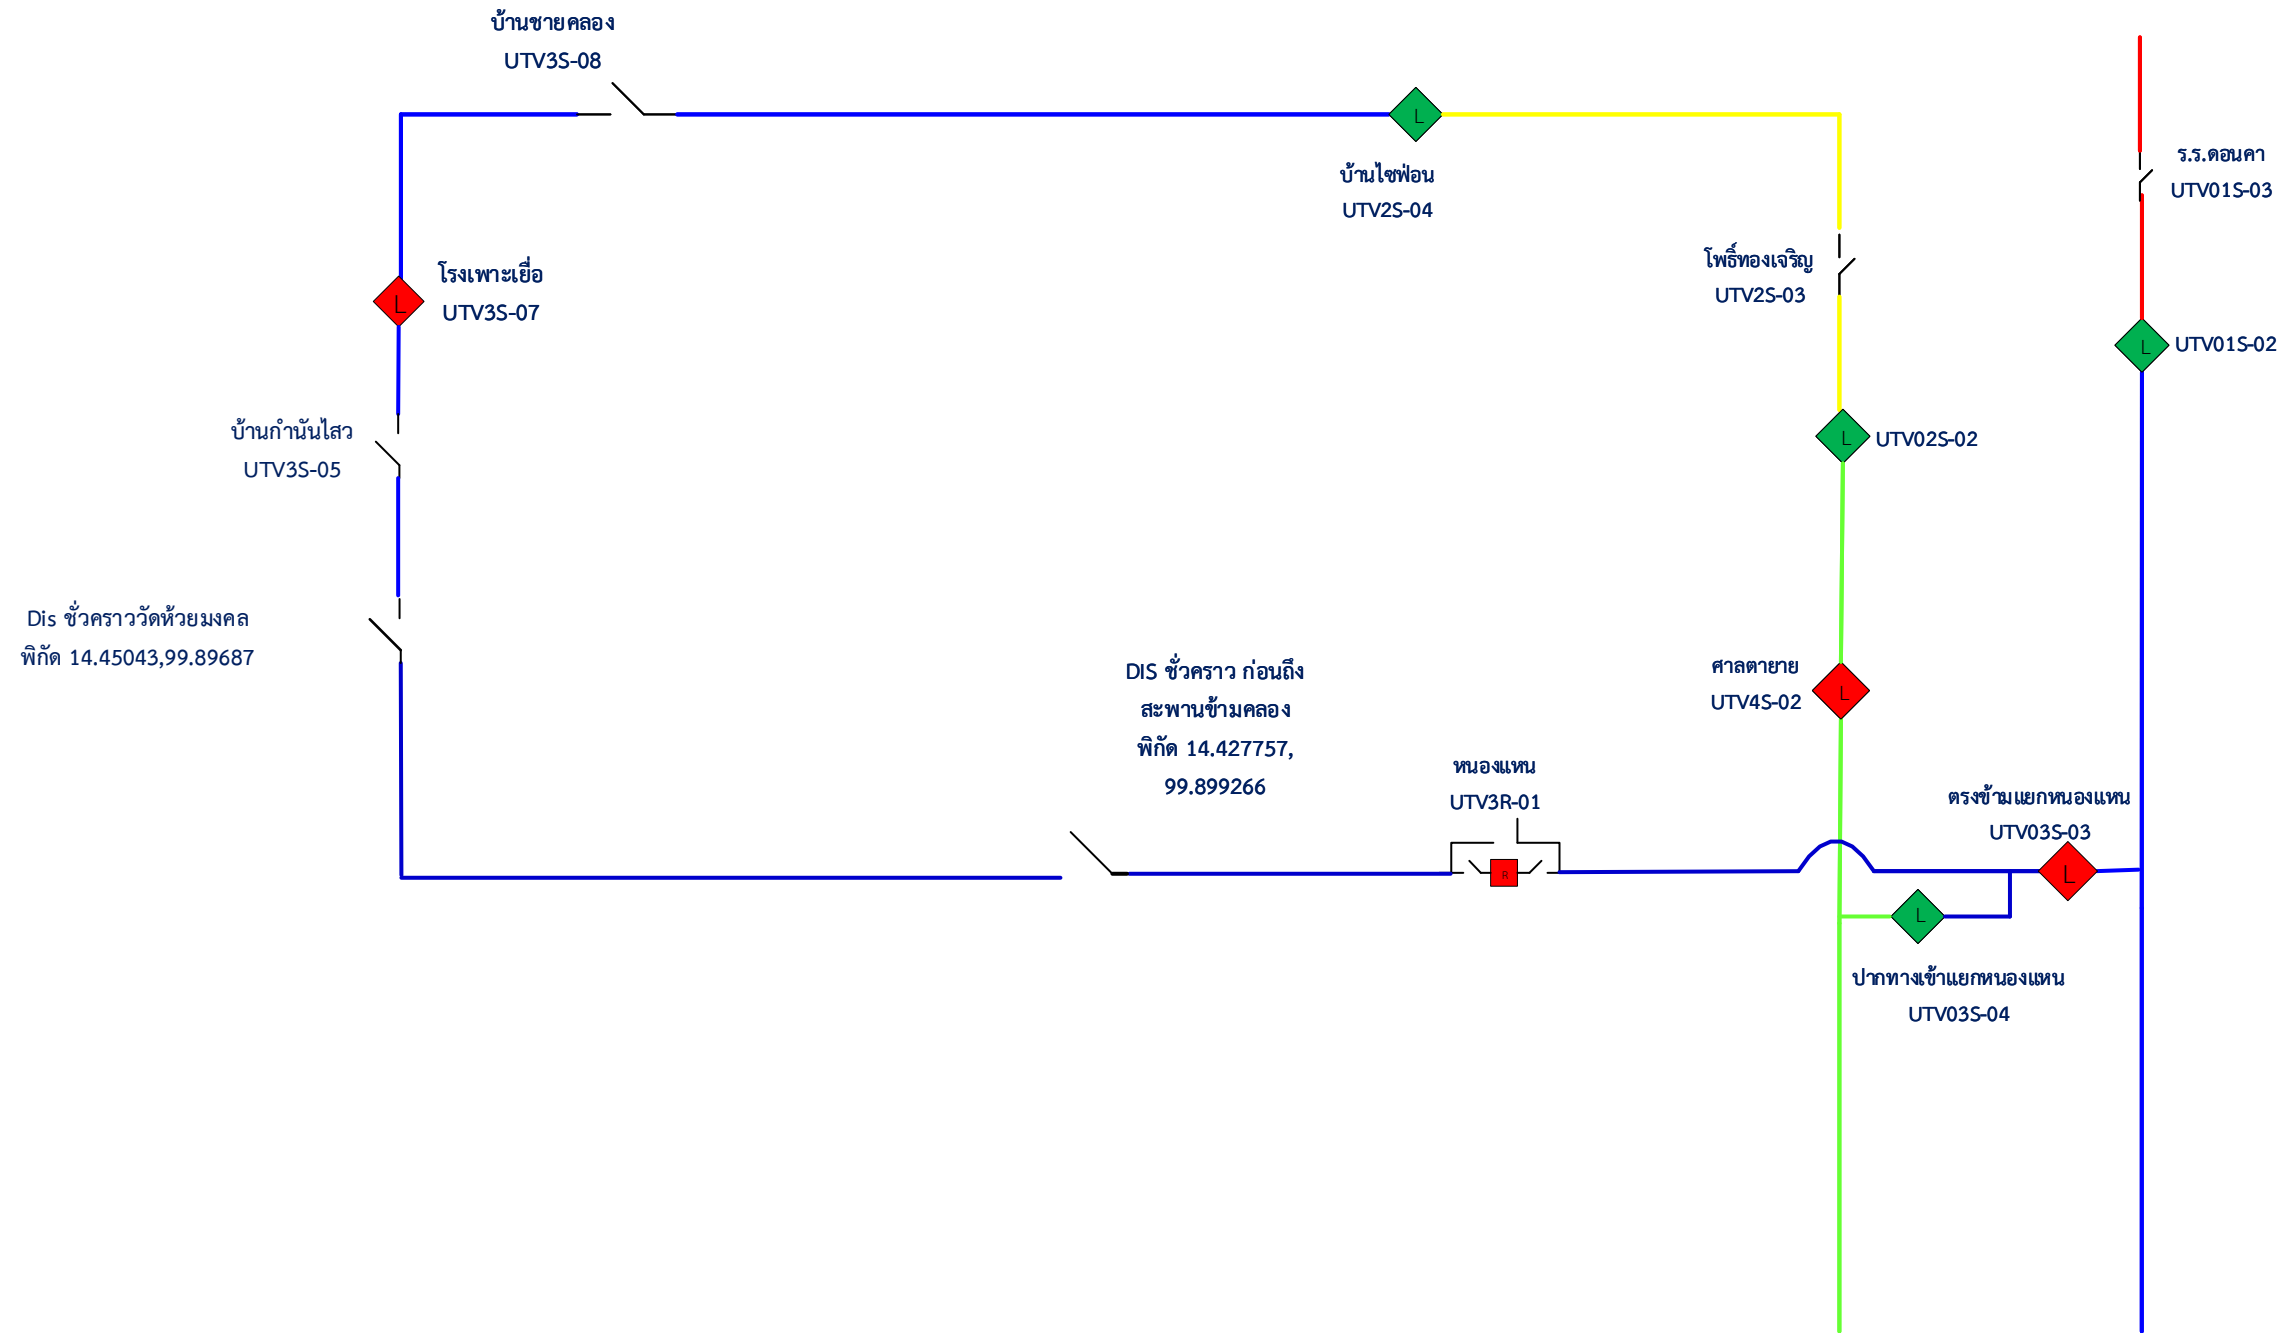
บ้านชายคลอง
UTV3S-08

บ้านไชฟ่อน
UTV2S-04

ร.ร.ดอนคา
UTV01S-03

โรงเพาะเยื่อ
UTV3S-07

โพธิ์ทองเจริญ
UTV2S-03

UTV01S-02

บ้านกำนันไสว
UTV3S-05

UTV02S-02

Dis ชั่วคราววัดห้วยมงคล
พิกัด 14.45043,99.89687

DIS ชั่วคราว ก่อนถึง
สะพานข้ามคลอง
พิกัด 14.427757,
99.899266

ศาลตายาย
UTV4S-02

หนองแหน
UTV3R-01

ตรงข้ามแยกหนองแหน
UTV03S-03

ปากทางเข้าแยกหนองแหน
UTV03S-04